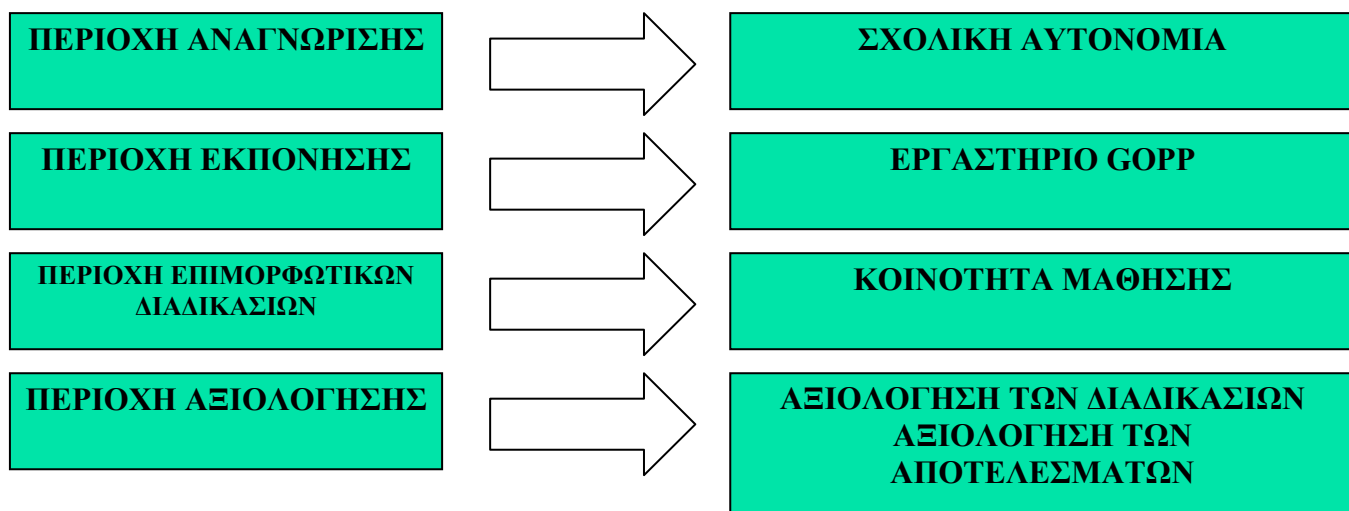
ΠΕΡΙΟΧΗ ΑΝΑΓΝΩΡΙΣΗΣ

ΣΧΟΛΙΚΗ ΑΥΤΟΝΟΜΙΑ

ΠΕΡΙΟΧΗ ΕΚΠΟΝΗΣΗΣ

ΕΡΓΑΣΤΗΡΙΟ GOPP

ΠΕΡΙΟΧΗ ΕΠΙΜΟΡΦΩΤΙΚΩΝ ΔΙΑΔΙΚΑΣΙΩΝ

ΚΟΙΝΟΤΗΤΑ ΜΑΘΗΣΗΣ

ΠΕΡΙΟΧΗ ΑΞΙΟΛΟΓΗΣΗΣ

ΑΞΙΟΛΟΓΗΣΗ ΤΩΝ ΔΙΑΔΙΚΑΣΙΩΝ
ΑΞΙΟΛΟΓΗΣΗ ΤΩΝ ΑΠΟΤΕΛΕΣΜΑΤΩΝ